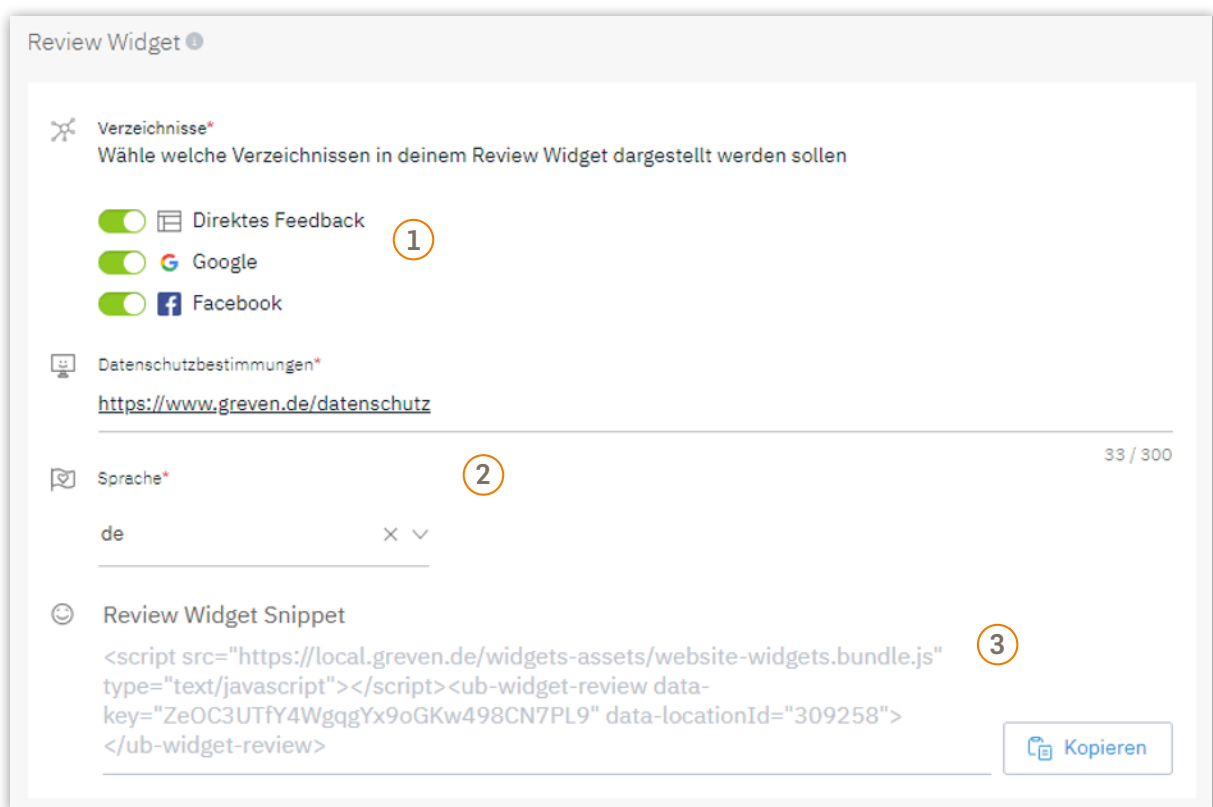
Review Widget

Verzeichnisse*
Wähle welche Verzeichnissen in deinem Review Widget dargestellt werden sollen

Direktes Feedback
Google
Facebook

1

Datenschutzbestimmungen*
https://www.greven.de/datenschutz
33 / 300

2

Sprache*
de

Review Widget Snippet
<script src="https://local.greven.de/widgets-assets/website-widgets.bundle.js" type="text/javascript"></script><ub-widget-review data-key="ZeOC3UTfY4WgqgYx9oGKw498CN7PL9" data-locationId="309258"></ub-widget-review>

3

Kopieren